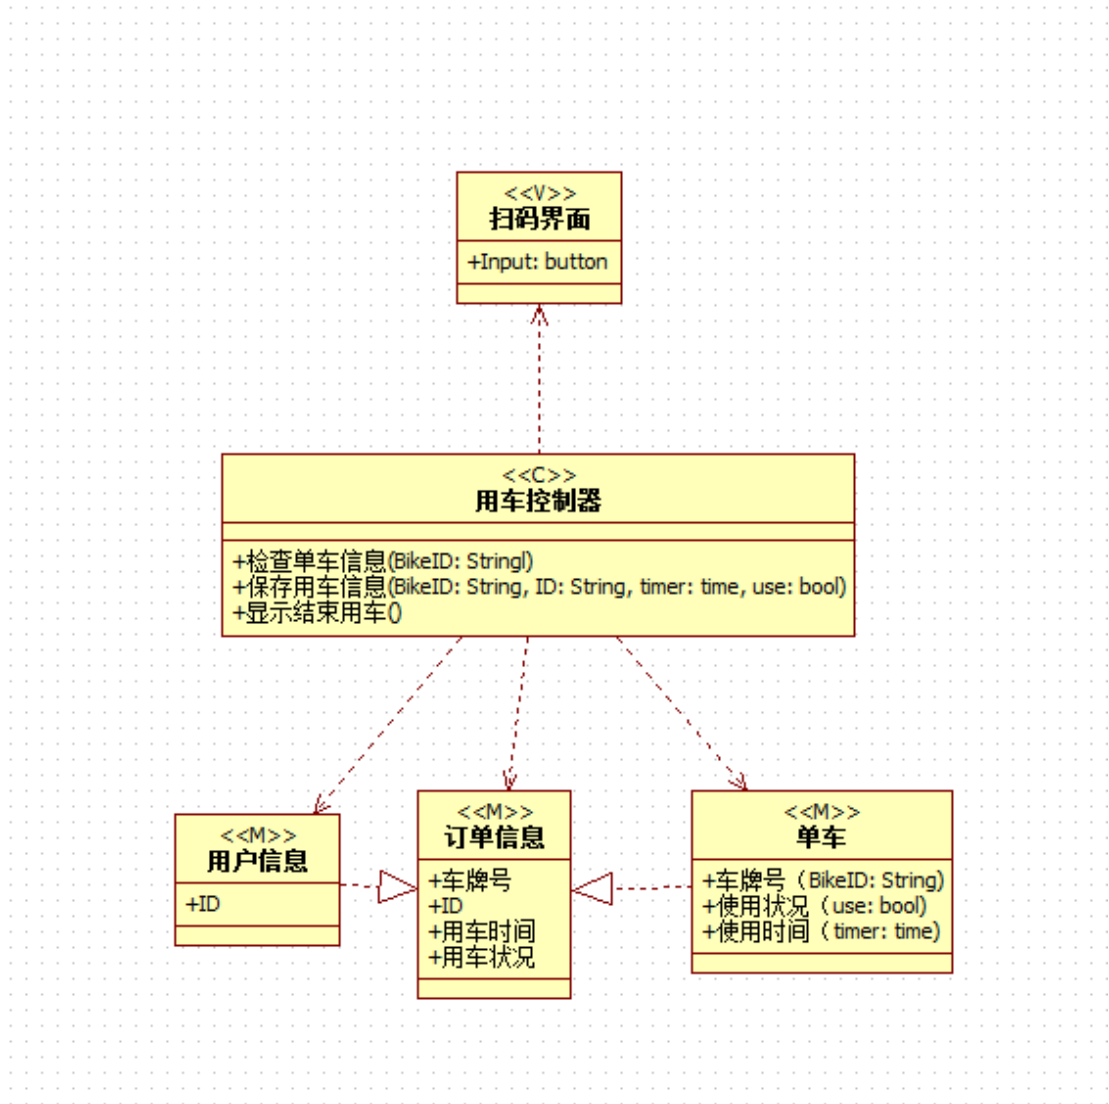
<<V>>
扫码界面

+Input: button

<<C>>
用车控制器

+检查单车信息(BikeID: Stringl)
+保存用车信息(BikeID: String, ID: String, timer: time, use: bool)
+显示结束用车()

<<M>>
用户信息

+ID

<<M>>
订单信息

+车牌号
+ID
+用车时间
+用车状况

<<M>>
单车

+车牌号（BikeID: String)
+使用状况（use: bool)
+使用时间（timer: time)